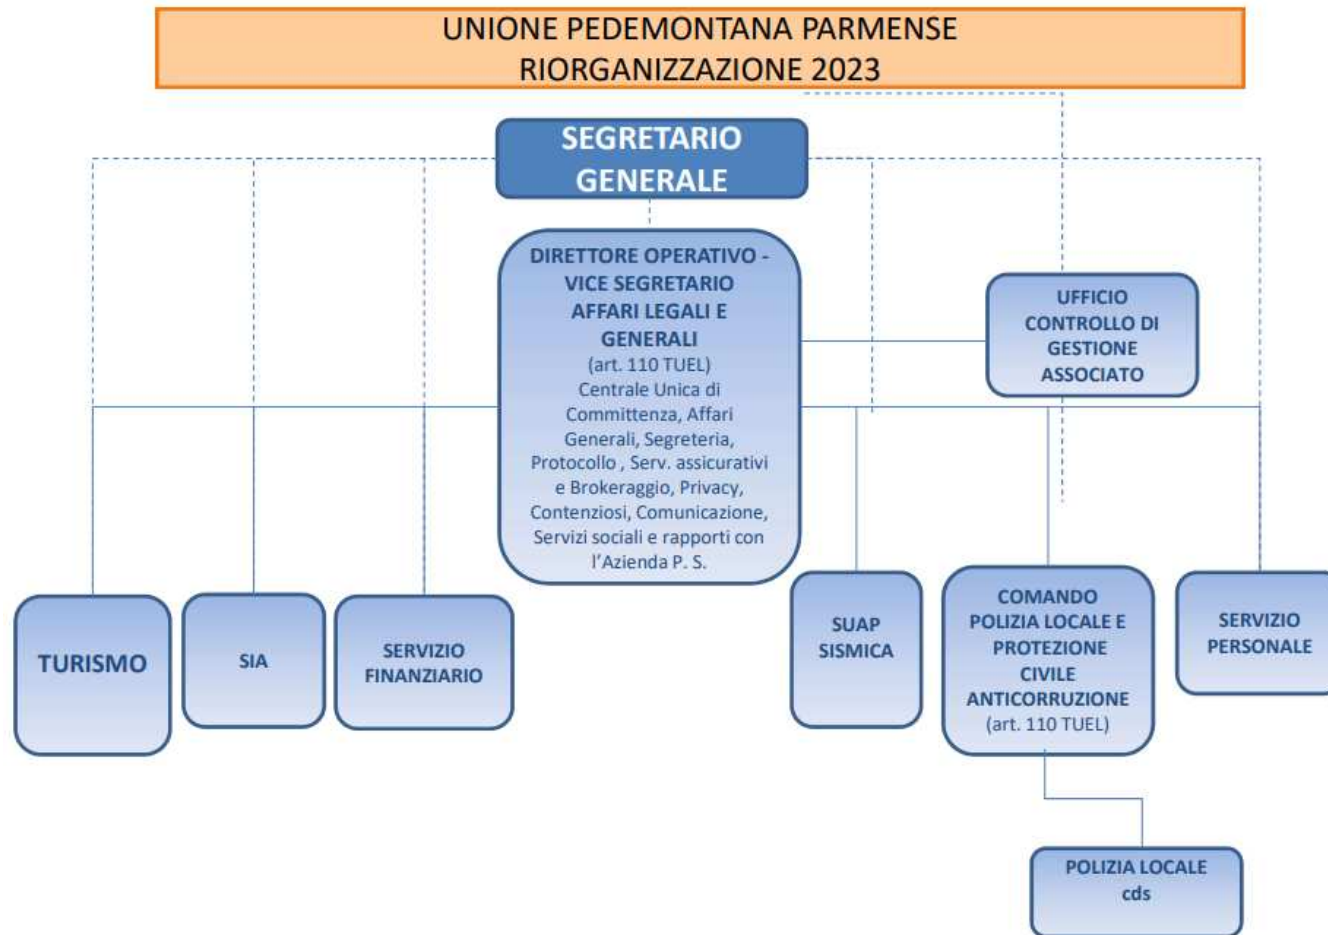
UNIONE PEDEMONTANA PARMENSE
RIORGANIZZAZIONE 2023

SEGRETARIO GENERALE

DIRETTORE OPERATIVO - VICE SEGRETARIO AFFARI LEGALI E GENERALI
(art. 110 TUEL)
Centrale Unica di Committenza, Affari Generali, Segreteria, Protocollo , Serv. assicurativi e Brokeraggio, Privacy, Contenziosi, Comunicazione, Servizi sociali e rapporti con l'Azienda P. S.

UFFICIO CONTROLLO DI GESTIONE ASSOCIATO

TURISMO

SIA

SERVIZIO FINANZIARIO

SUAP SISMICA

COMANDO POLIZIA LOCALE E PROTEZIONE CIVILE ANTICORRUZIONE
(art. 110 TUEL)

SERVIZIO PERSONALE

POLIZIA LOCALE cds